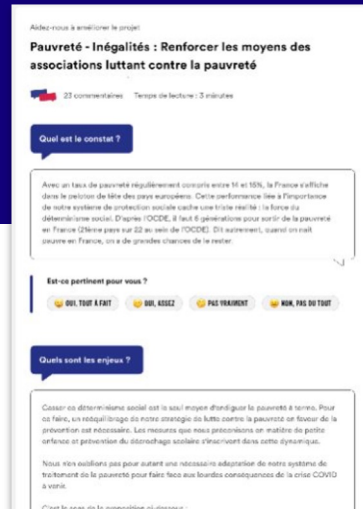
Aidez-nous à améliorer le projet

Pauvreté - Inégalités : Renforcer les moyens des associations luttant contre la pauvreté

23 commentaires Temps de lecture : 3 minutes

Quel est le constat ?

Avec un taux de pauvreté régulièrement compris entre 14 et 15%, la France s'affiche dans le peloton de tête des pays européens. Cette performance liée à l'importance de notre système de protection sociale cache une triste réalité : la force du déterminisme social. D'après l'OCDE, il faut 6 générations pour sortir de la pauvreté en France (21ème pays sur 22 au sein de l'OCDE). Dit autrement, quand on nait pauvre en France, on a de grandes chances de le rester.

Est-ce pertinent pour vous ?

OUI, TOUT A FAIT OUI, ASSEZ PAS VRAIMENT NON, PAS DU TOUT

Quels sont les enjeux ?

Casser ce déterminisme social est le seul moyen d'endiguer la pauvreté à terme. Pour ce faire, un rééquilibrage de notre stratégie de lutte contre la pauvreté en faveur de la prévention est nécessaire. Les mesures que nous préconisons en matière de petite enfance et prévention du décrochage scolaire s'inscrivent dans cette dynamique.

Nous n'en oublions pas pour autant une nécessaire adaptation de notre système de traitement de la pauvreté pour faire face aux lourdes conséquences de la crise COVID à venir.

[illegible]